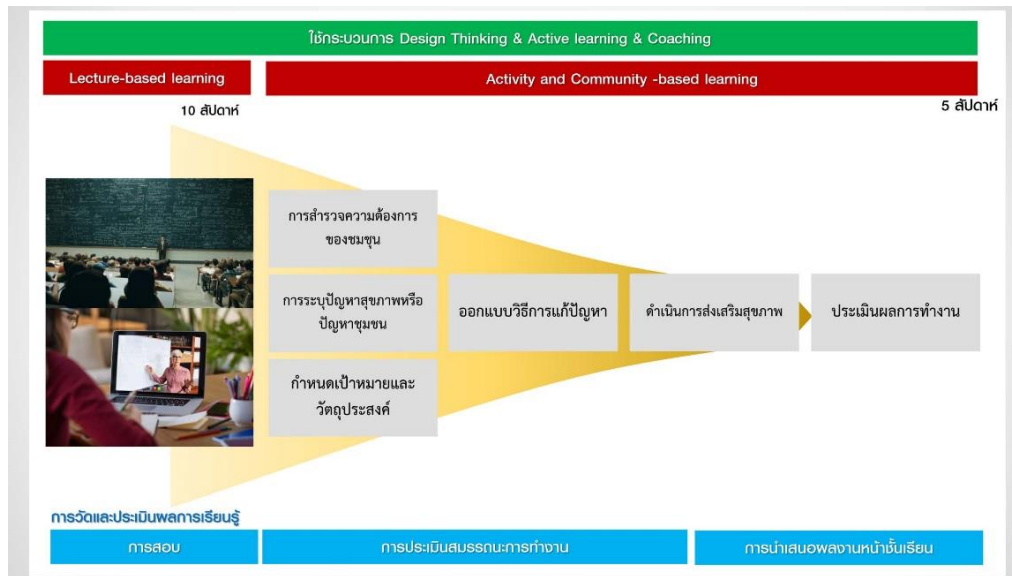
ใช้กระบวนการ Design Thinking & Active learning & Coaching

Lecture-based learning

Activity and Community -based learning

10 สัปดาห์

5 สัปดาห์

การสำรวจความต้องการของชมชุน

การระบุปัญหาสุขภาพหรือปัญหาชุมชน

กำหนดเป้าหมายและวัตถุประสงค์

ออกแบบวิธีการแก้ปัญหา

ดำเนินการส่งเสริมสุขภาพ

ประเมินผลการทำงาน

การวัดและประเมินผลการเรียนรู้

การสอบ

การประเมินสมรรถนะการทำงาน

การนำเสนอผลงานหน้าชั้นเรียน